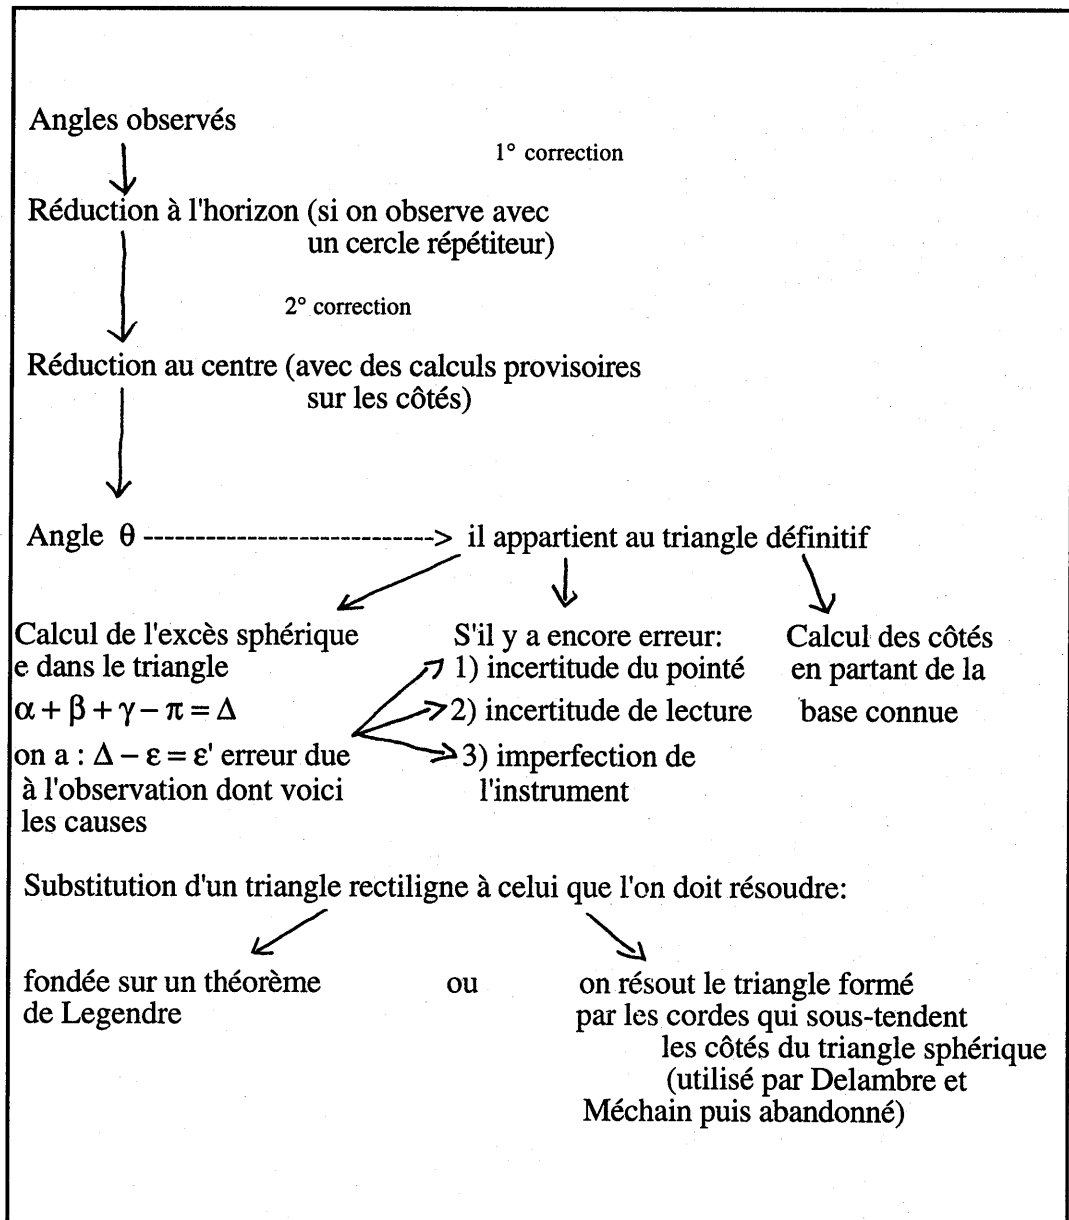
Angles observés

1° correction

Réduction à l'horizon (si on observe avec un cercle répétiteur)

2° correction

Réduction au centre (avec des calculs provisoires sur les côtés)

Angle $\theta$ ----------------------------> il appartient au triangle définitif

Calcul de l'excès sphérique e dans le triangle
$\alpha + \beta + \gamma - \pi = \Delta$
on a : $\Delta - \varepsilon = \varepsilon'$ erreur due à l'observation dont voici les causes

S'il y a encore erreur:
1) incertitude du pointé
2) incertitude de lecture
3) imperfection de l'instrument

Calcul des côtés en partant de la base connue

Substitution d'un triangle rectiligne à celui que l'on doit résoudre:

fondée sur un théorème de Legendre

ou

on résout le triangle formé par les cordes qui sous-tendent les côtés du triangle sphérique (utilisé par Delambre et Méchain puis abandonné)